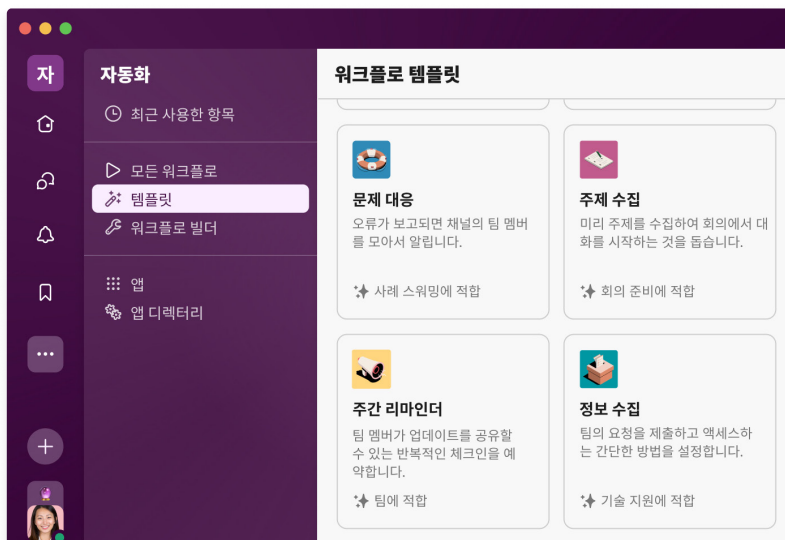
자

자동화

최근 사용한 항목

모든 워크플로

템플릿

워크플로 빌더

앱

앱 디렉터리

워크플로 템플릿

문제 대응

오류가 보고되면 채널의 팀 멤버를 모아서 알립니다.

사례 스워밍에 적합

주제 수집

미리 주제를 수집하여 회의에서 대화를 시작하는 것을 돕습니다.

회의 준비에 적합

주간 리마인더

팀 멤버가 업데이트를 공유할 수 있는 반복적인 체크인을 예약합니다.

팀에 적합

정보 수집

팀의 요청을 제출하고 액세스하는 간단한 방법을 설정합니다.

기술 지원에 적합